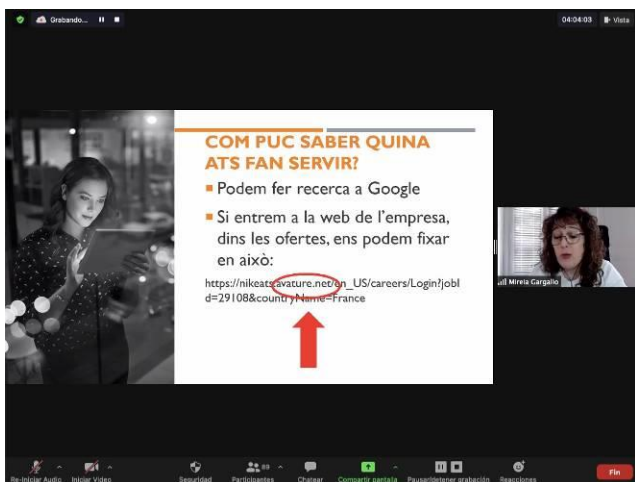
Grabando...

04:04:03 Vista

COM PUC SABER QUINA ATS FAN SERVIR?

Podem fer recerca a Google

Si entrem a la web de l'empresa, dins les ofertes, ens podem fixar en això:

https://nikeats.avature.net/en_US/careers/Login?jobId=29108&countryName=France

Mireia Cargallo

Re-Iniciar Audio Iniciar Video Seguridad Participantes 89 Chatear Compartir pantalla Pausar/detener grabación Reacciones Fin